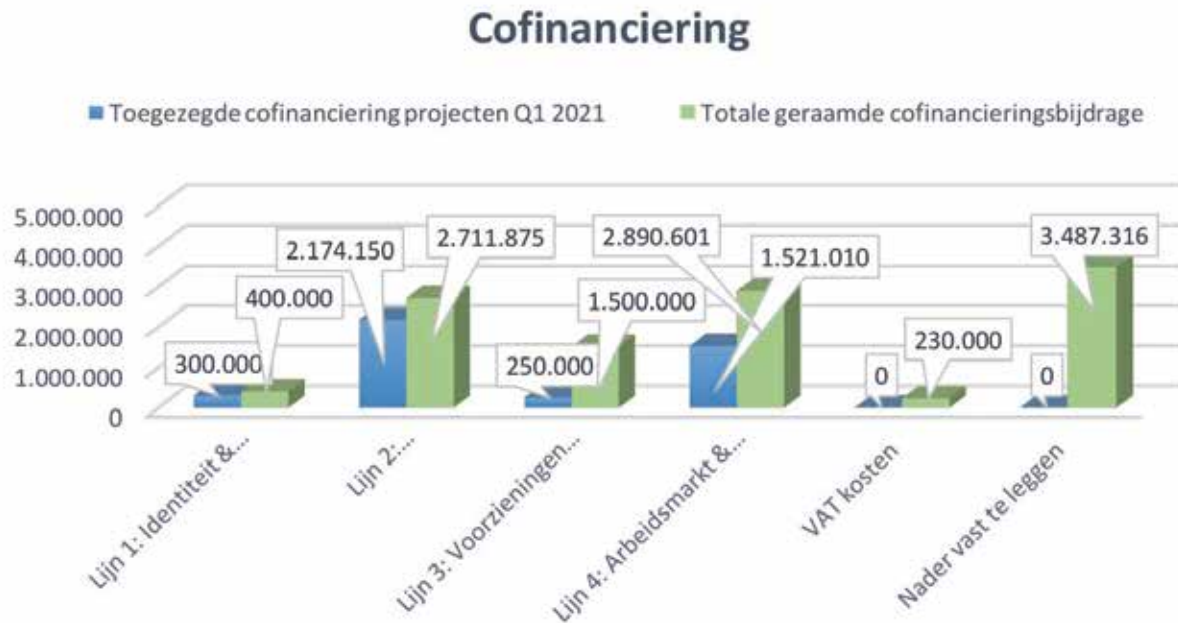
Cofinanciering

Toegezegde cofinanciering projecten Q1 2021
Totale geraamde cofinancieringsbijdrage

5.000.000
4.000.000
3.000.000
2.000.000
1.000.000
0

300.000
400.000
2.174.150
2.711.875
250.000
1.500.000
2.890.601
1.521.010
0
230.000
0
3.487.316

Lijn 1: Identiteit &...
Lijn 2:...
Lijn 3: Voorzieningen...
Lijn 4: Arbeidsmarkt &...
VAT kosten
Nader vast te leggen